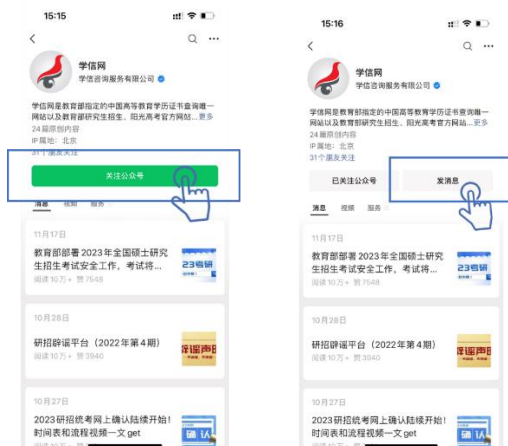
15:15

学信网
学信咨询服务有限公司

学信网是教育部指定的中国高等教育学历证书查询唯一网站以及教育部研究生招生、阳光高考官方网站...更多
24 篇原创内容
IP 属地：北京
31 个朋友关注

关注公众号

消息 视频 服务

11月17日

教育部部署2023年全国硕士研究生招生考试安全工作，考试将...
阅读 10万+ 赞 7548

23考研

10月28日

研招辟谣平台（2022年第4期）
阅读 10万+ 赞 3940

辟谣声明

10月27日

2023研招统考网上确认陆续开始！时间表和流程视频一文 get

确认

15:16

学信网
学信咨询服务有限公司

学信网是教育部指定的中国高等教育学历证书查询唯一网站以及教育部研究生招生、阳光高考官方网站...更多
24 篇原创内容
IP 属地：北京
31 个朋友关注

已关注公众号

发消息

消息 视频 服务

11月17日

教育部部署2023年全国硕士研究生招生考试安全工作，考试将...
阅读 10万+ 赞 7548

23考研

10月28日

研招辟谣平台（2022年第4期）
阅读 10万+ 赞 3940

辟谣声明

10月27日

2023研招统考网上确认陆续开始！时间表和流程视频一文 get

确认